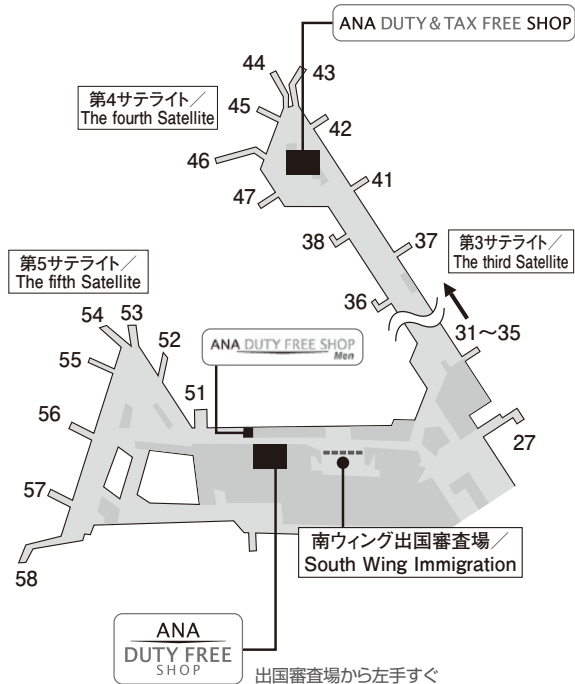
ANA DUTY & TAX FREE SHOP

44
43
第4サテライト／
The fourth Satellite
45
42
46
41
47
38
37
第3サテライト／
The third Satellite
第5サテライト／
The fifth Satellite
36
54
53
31～35
52
ANA DUTY FREE SHOP Men
55
51
56
27
57
南ウィング出国審査場／
South Wing Immigration
58

ANA
DUTY FREE
SHOP
出国審査場から左手すぐ